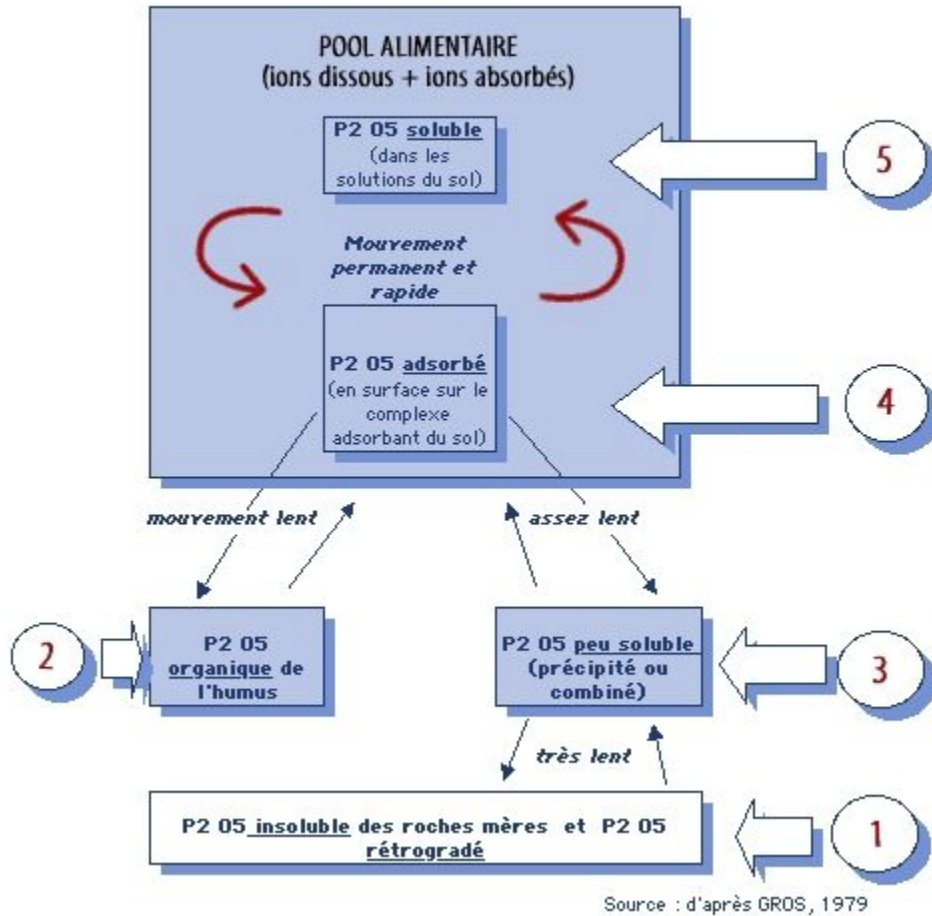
POOL ALIMENTAIRE
(ions dissous + ions absorbés)

P2 05 soluble
(dans les solutions du sol)

5

Mouvement permanent et rapide

P2 05 adsorbé
(en surface sur le complexe adsorbant du sol)

4

mouvement lent

assez lent

2

P2 05 organique de l'humus

P2 05 peu soluble
(précipité ou combiné)

3

très lent

P2 05 insoluble des roches mères et P2 05 rétrogradé

1

Source : d'après GROS, 1979